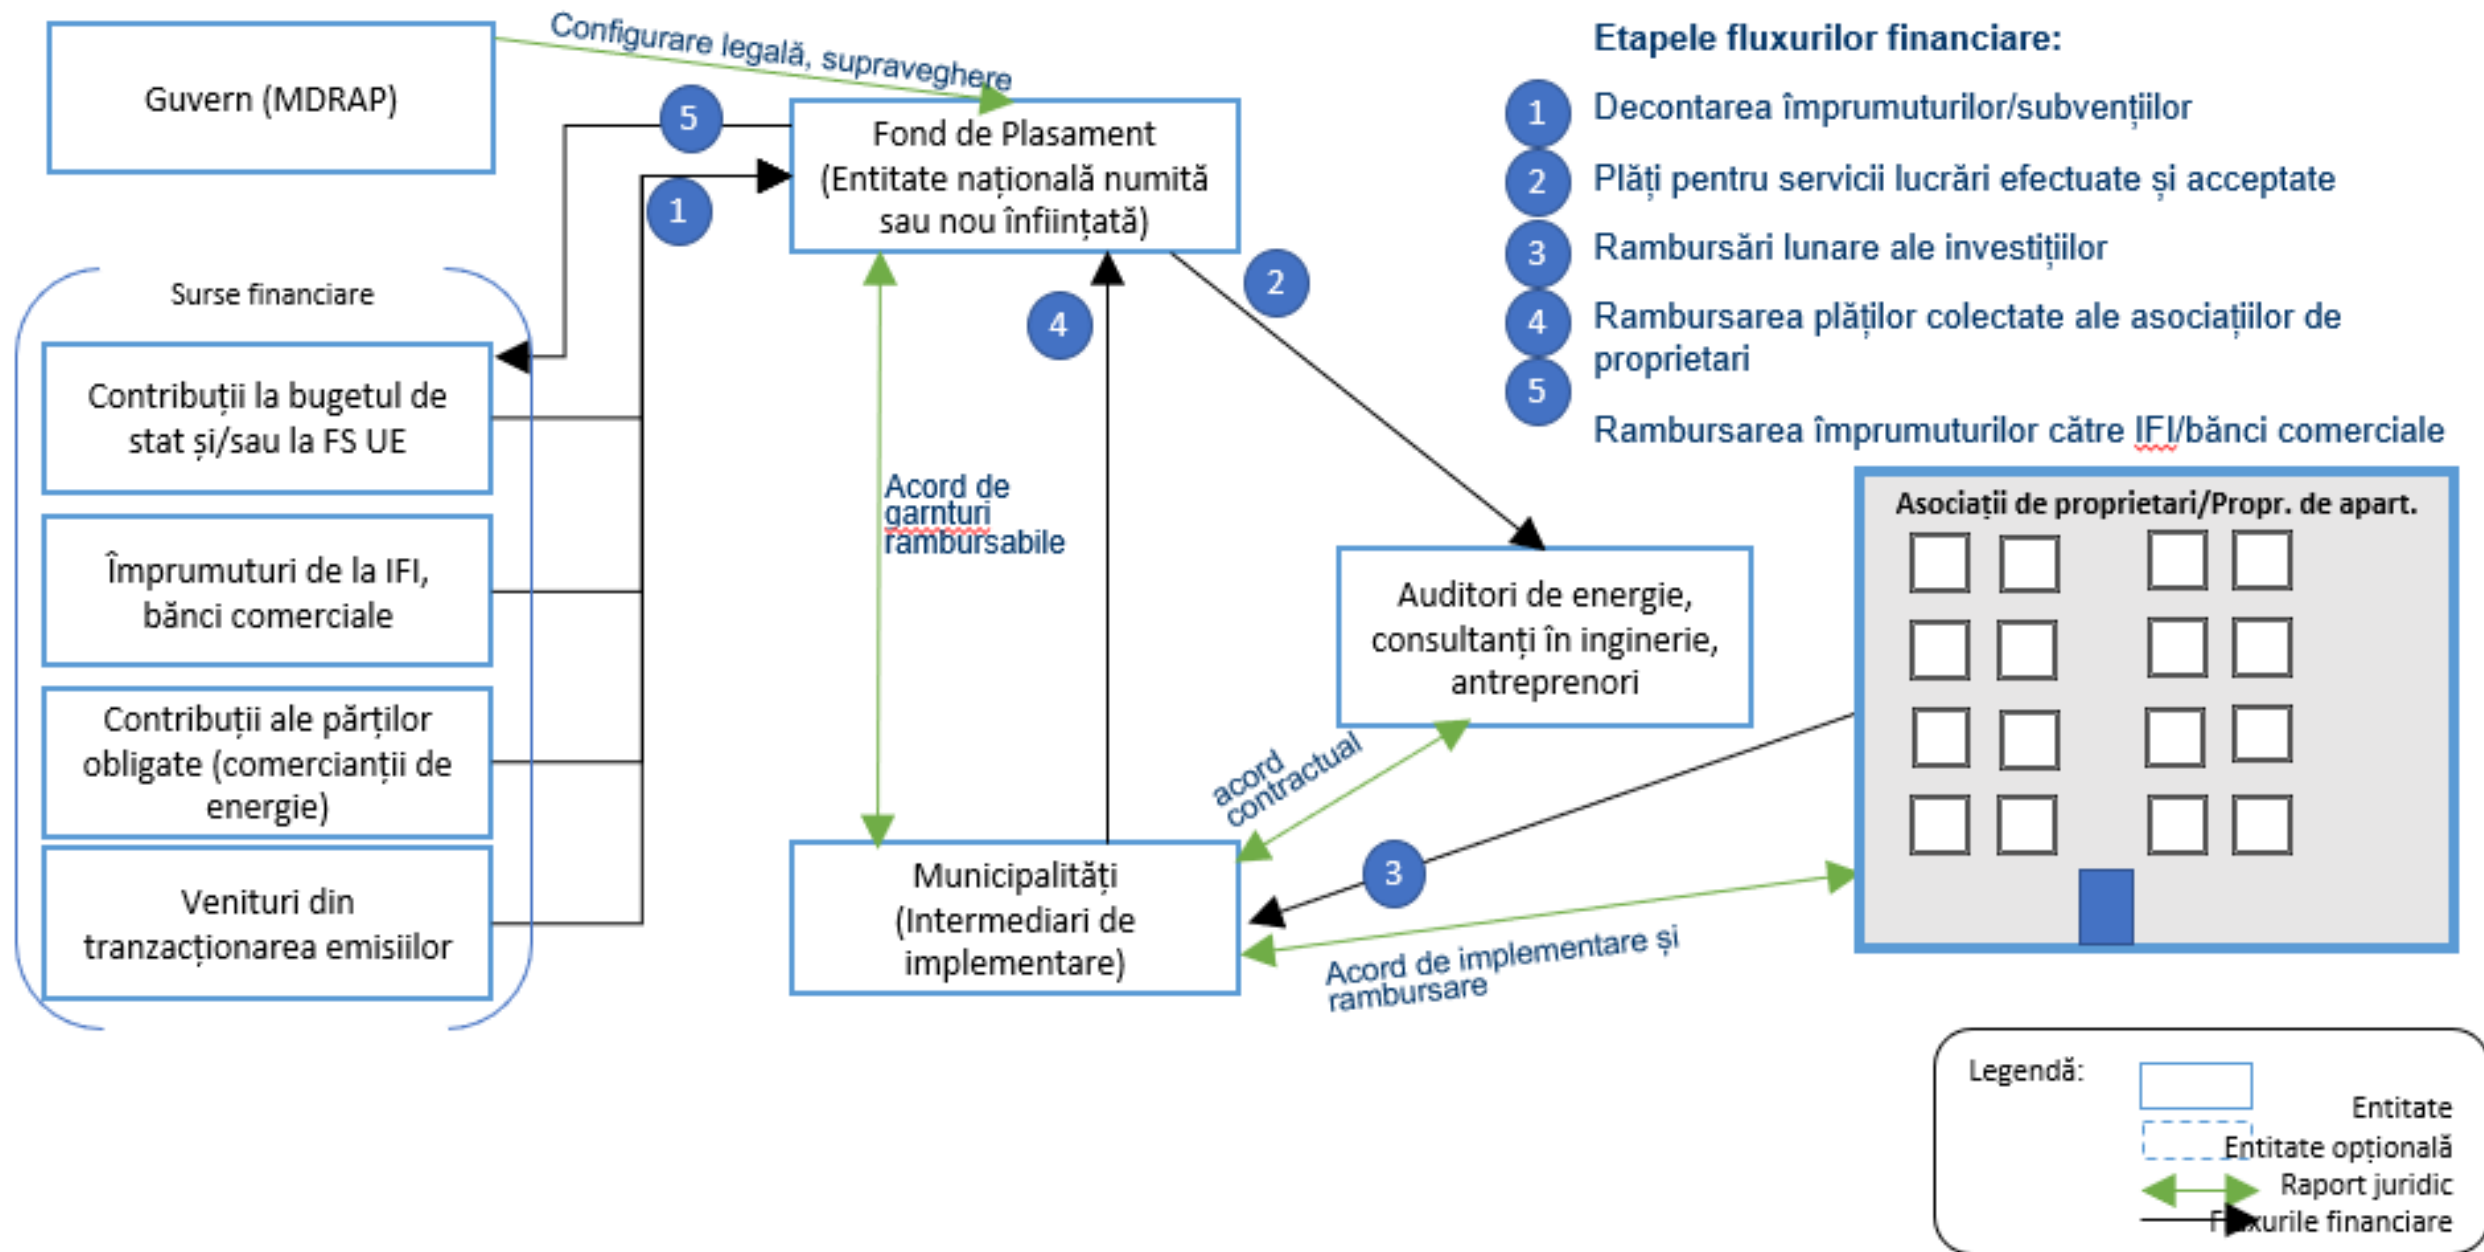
Guvern (MDRAP)

Configurare legală, supraveghere

Fond de Plasament (Entitate națională numită sau nou înființată)

Etapele fluxurilor financiare:

1 Decontarea împrumuturilor/subvențiilor

2 Plăți pentru servicii lucrări efectuate și acceptate

3 Rambursări lunare ale investițiilor

4 Rambursarea plăților colectate ale asociațiilor de proprietari

5 Rambursarea împrumuturilor către IFI/bănci comerciale

Surse financiare

Contribuții la bugetul de stat și/sau la FS UE

Împrumuturi de la IFI, bănci comerciale

Contribuții ale părților obligate (comercianții de energie)

Venituri din tranzacționarea emisiilor

5

1

4

2

Acord de garnturi rambursabile

Auditori de energie, consultanți în inginerie, antreprenori

Asociații de proprietari/Propr. de apart.

acord contractual

3

Municipalități (Intermediari de implementare)

Acord de implementare și rambursare

Legendă:

Entitate

Entitate opțională

Raport juridic

Fluxurile financiare